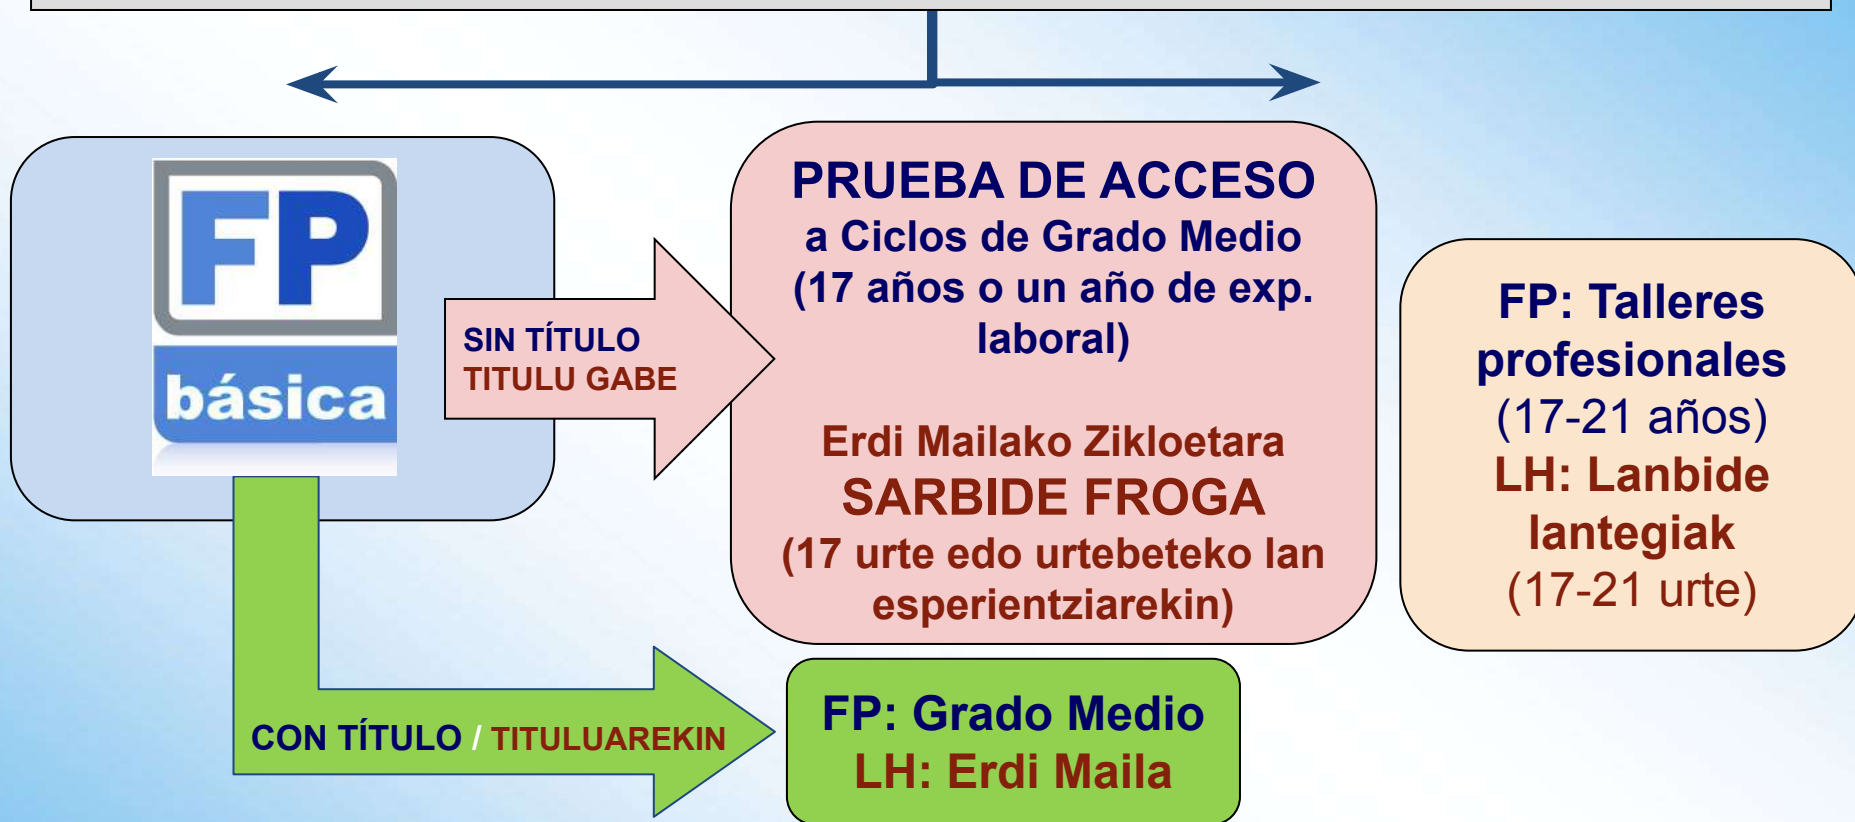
FP
básica

SIN TÍTULO
TITULU GABE

PRUEBA DE ACCESO
a Ciclos de Grado Medio
(17 años o un año de exp. laboral)

Erdi Mailako Zikloetara
SARBIDE FROGA
(17 urte edo urtebeteko lan esperientziarekin)

FP: Talleres profesionales
(17-21 años)
LH: Lanbide lantegiak
(17-21 urte)

CON TÍTULO / TITULUAREKIN

FP: Grado Medio
LH: Erdi Maila